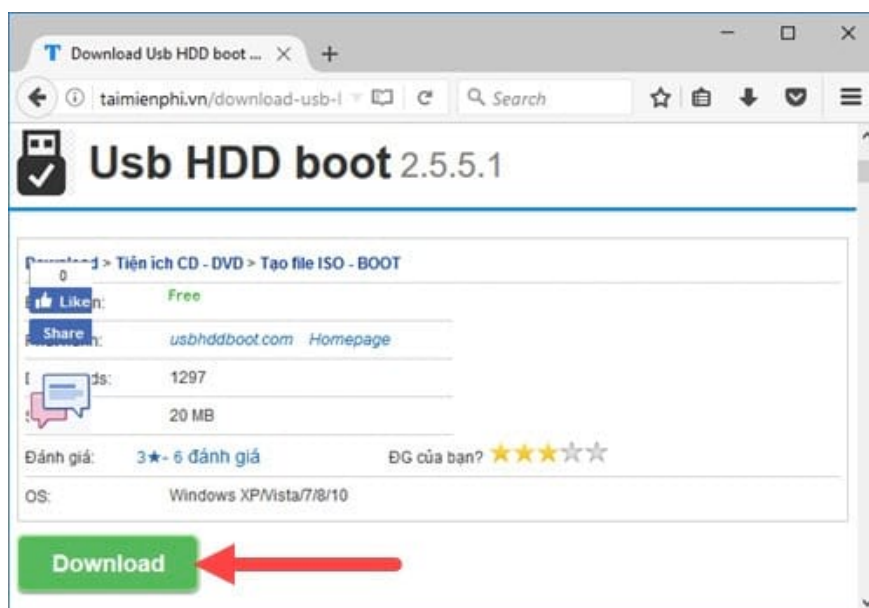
Download Usb HDD boot ...

taimienphi.vn/download-usb-l

Search

Usb HDD boot 2.5.5.1

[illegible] > Tiện ích CD - DVD > Tạo file ISO - BOOT

0

Like

Share

| | |
|---|---|
| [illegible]n: | Free |
| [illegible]: | usbhddboot.com Homepage |
| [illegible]ds: | 1297 |
| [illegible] | 20 MB |
| Đánh giá: | 3★- 6 đánh giá ĐG của bạn? |
| OS: | Windows XP/Vista/7/8/10 |

Download